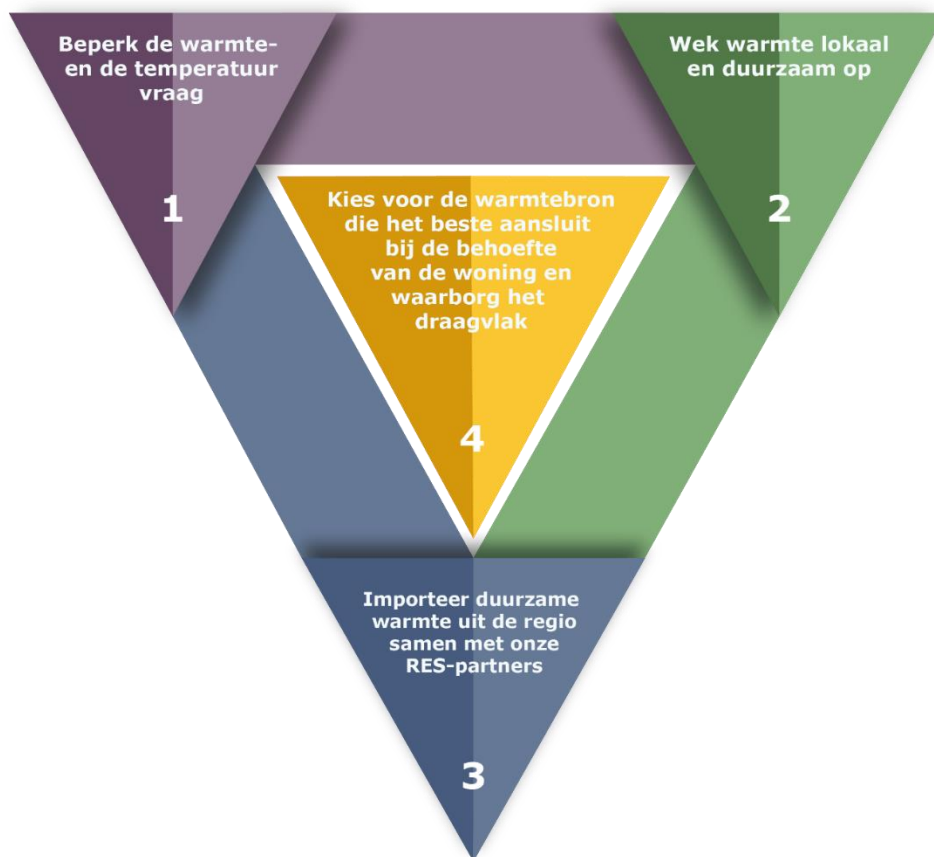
Beperk de warmte- en de temperatuur vraag

1

Wek warmte lokaal en duurzaam op

2

Kies voor de warmtebron die het beste aansluit bij de behoefte van de woning en waarborg het draagvlak

4

Importeer duurzame warmte uit de regio samen met onze RES-partners

3